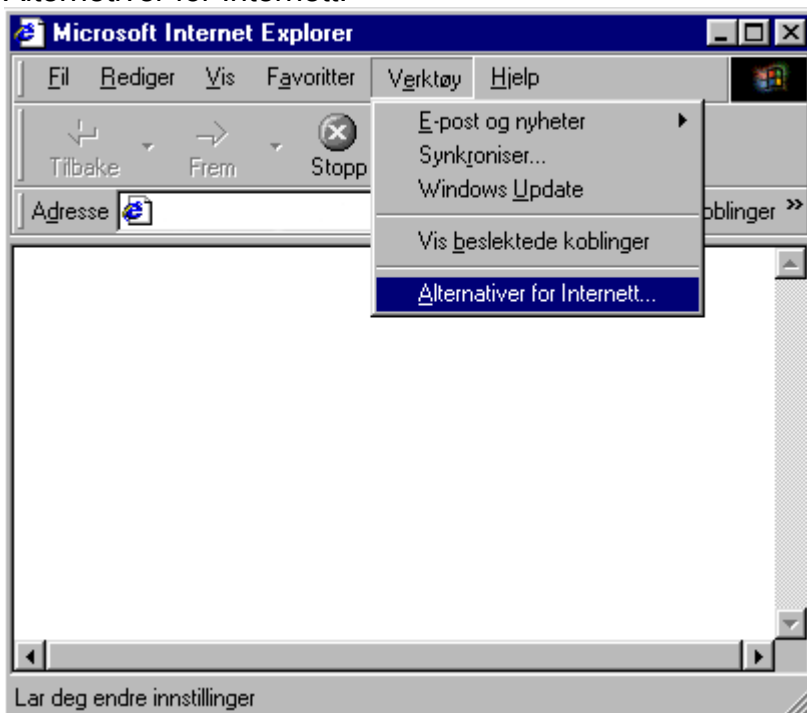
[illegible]

Microsoft Internet Explorer

Fil Rediger Vis Favoritter Verktøy Hjelp

Tilbake Frem Stopp

Adresse

E-post og nyheter
Synkroniser...
Windows Update
Vis beslektede koblinger
Alternativer for Internett...

oblinger »

Lar deg endre innstillinger